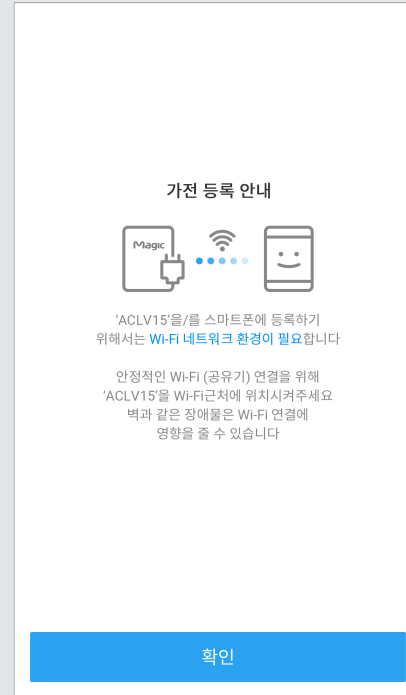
가전 등록 안내

Magic

'ACLV15'을/를 스마트폰에 등록하기 위해서는 Wi-Fi 네트워크 환경이 필요합니다

안정적인 Wi-Fi (공유기) 연결을 위해 'ACLV15'을 Wi-Fi근처에 위치시켜주세요 벽과 같은 장애물은 Wi-Fi 연결에 영향을 줄 수 있습니다

확인